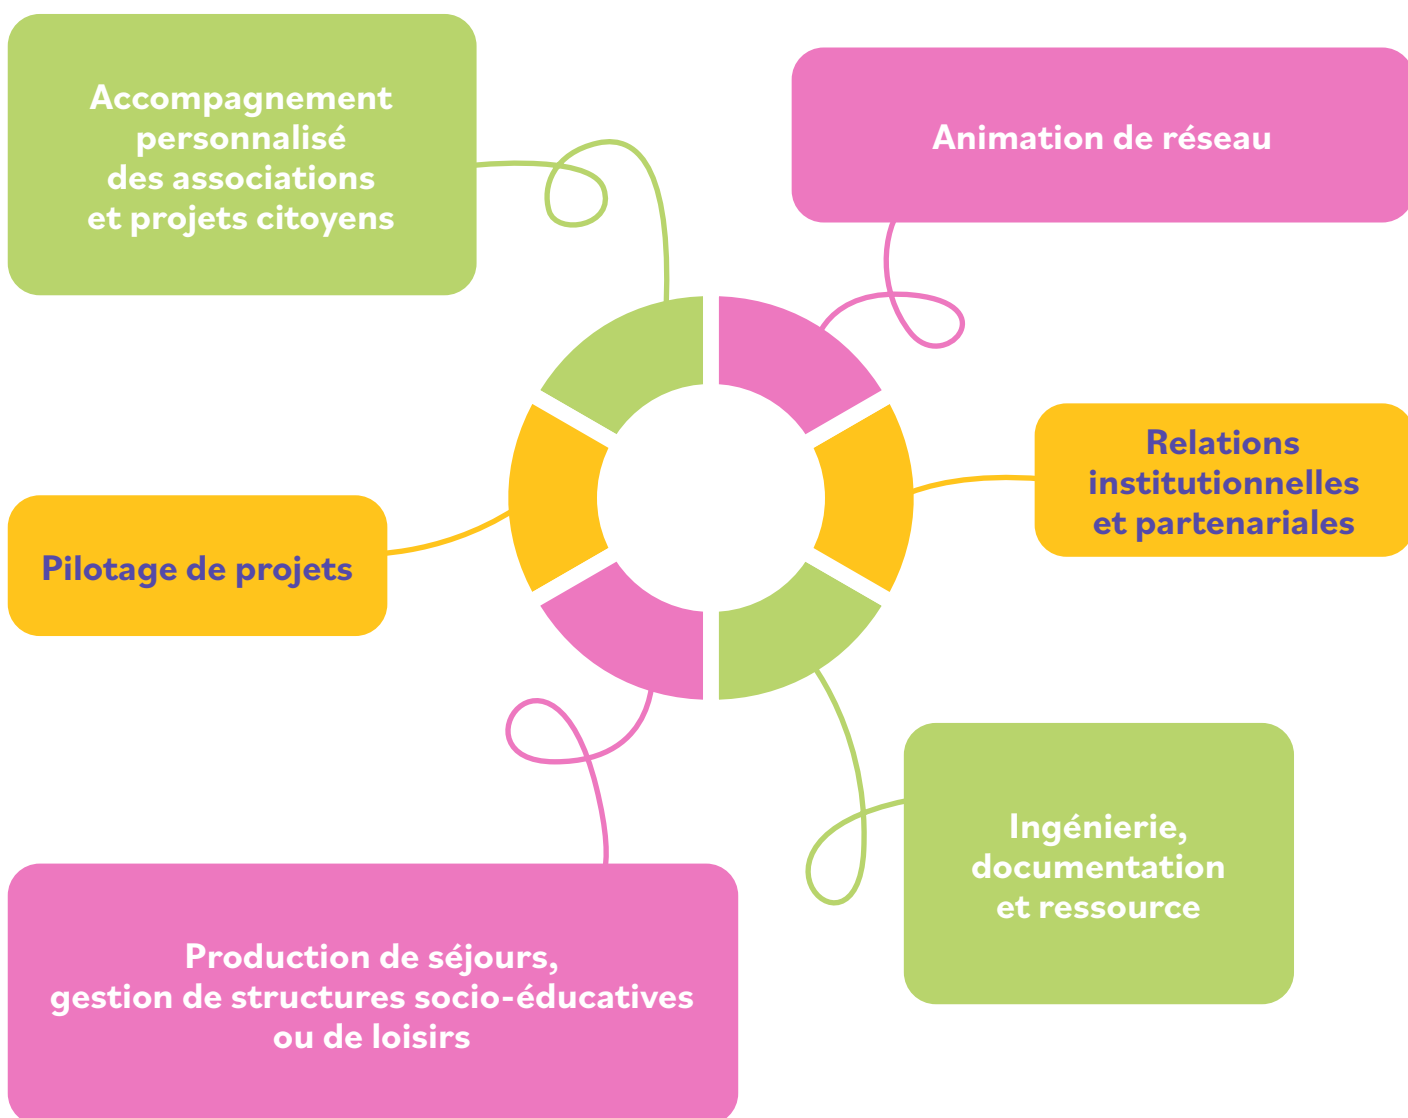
Accompagnement personnalisé des associations et projets citoyens

Animation de réseau

Relations institutionnelles et partenariales

Pilotage de projets

Ingénierie, documentation et ressource

Production de séjours, gestion de structures socio-éducatives ou de loisirs